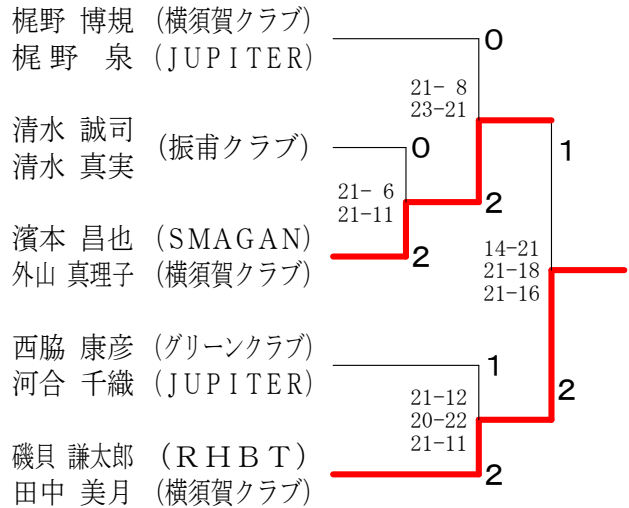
梶野 博規 (横須賀クラブ)
梶野 泉 (JUPITER)

清水 誠司
清水 真実 (振甫クラブ)

濱本 昌也 (SMAGAN)
外山 真理子 (横須賀クラブ)

西脇 康彦 (グリーンクラブ)
河合 千織 (JUPITER)

磯貝 謙太郎 (RHBT)
田中 美月 (横須賀クラブ)

0
21- 8
23-21
2

0
21- 6
21-11
2

1
14-21
21-18
21-16
2

1
21-12
20-22
21-11
2